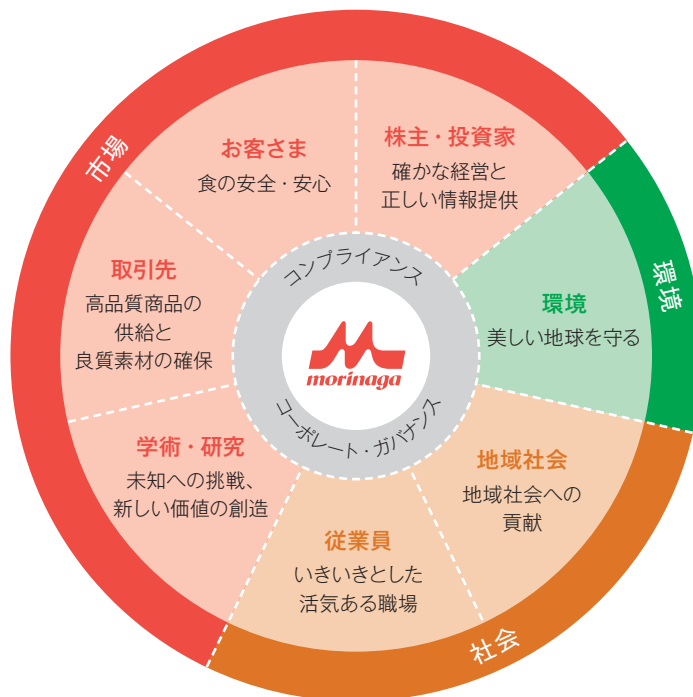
市場

お客さま
食の安全・安心

株主・投資家
確かな経営と
正しい情報提供

取引先
高品質商品の
供給と
良質素材の確保

環境

環境
美しい地球を守る

コンプライアンス

morinaga

コーポレート・ガバナンス

学術・研究
未知への挑戦、
新しい価値の創造

地域社会
地域社会への
貢献

従業員
いきいきとした
活気ある職場

社会